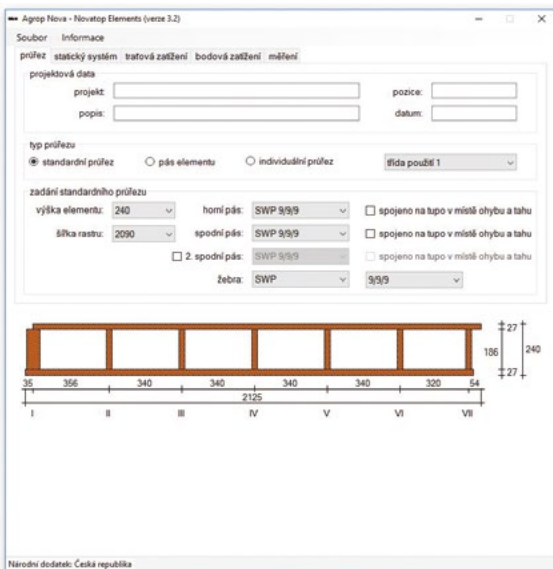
Agrop Nova - Novatop Elements (verze 3.2)

Soubor Informace

průřez statický systém traťová zatížení bodová zatížení měření

projektová data

projekt:

pozice:

popis:

datum:

typ průřezu

standardní průřez

pás elementu

individuální průřez

třída použití 1

zadání standardního průřezu

výška elementu: 240

horní pás: SWP 9/9/9

spojeno na tupo v místě ohybu a tahu

šířka rastru: 2090

spodní pás: SWP 9/9/9

spojeno na tupo v místě ohybu a tahu

2. spodní pás: SWP 9/9/9

spojeno na tupo v místě ohybu a tahu

žebra: SWP

9/9/9

27

186

240

27

35 356 340 340 340 340 320 54

2125

I II III IV V VI VII

Národní dodatek: Česká republika